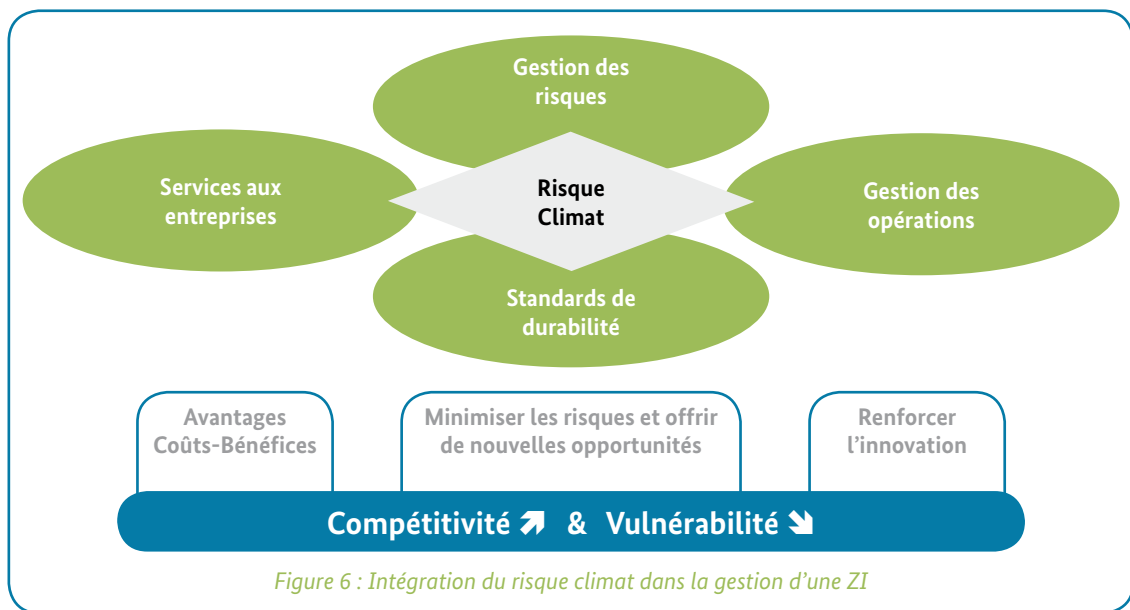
Gestion des risques

Services aux entreprises

Risque Climat

Gestion des opérations

Standards de durabilité

Avantages Coûts-Bénéfices

Minimiser les risques et offrir de nouvelles opportunités

Renforcer l'innovation

Compétitivité ➚ & Vulnérabilité ➘

Figure 6 : Intégration du risque climat dans la gestion d'une ZI